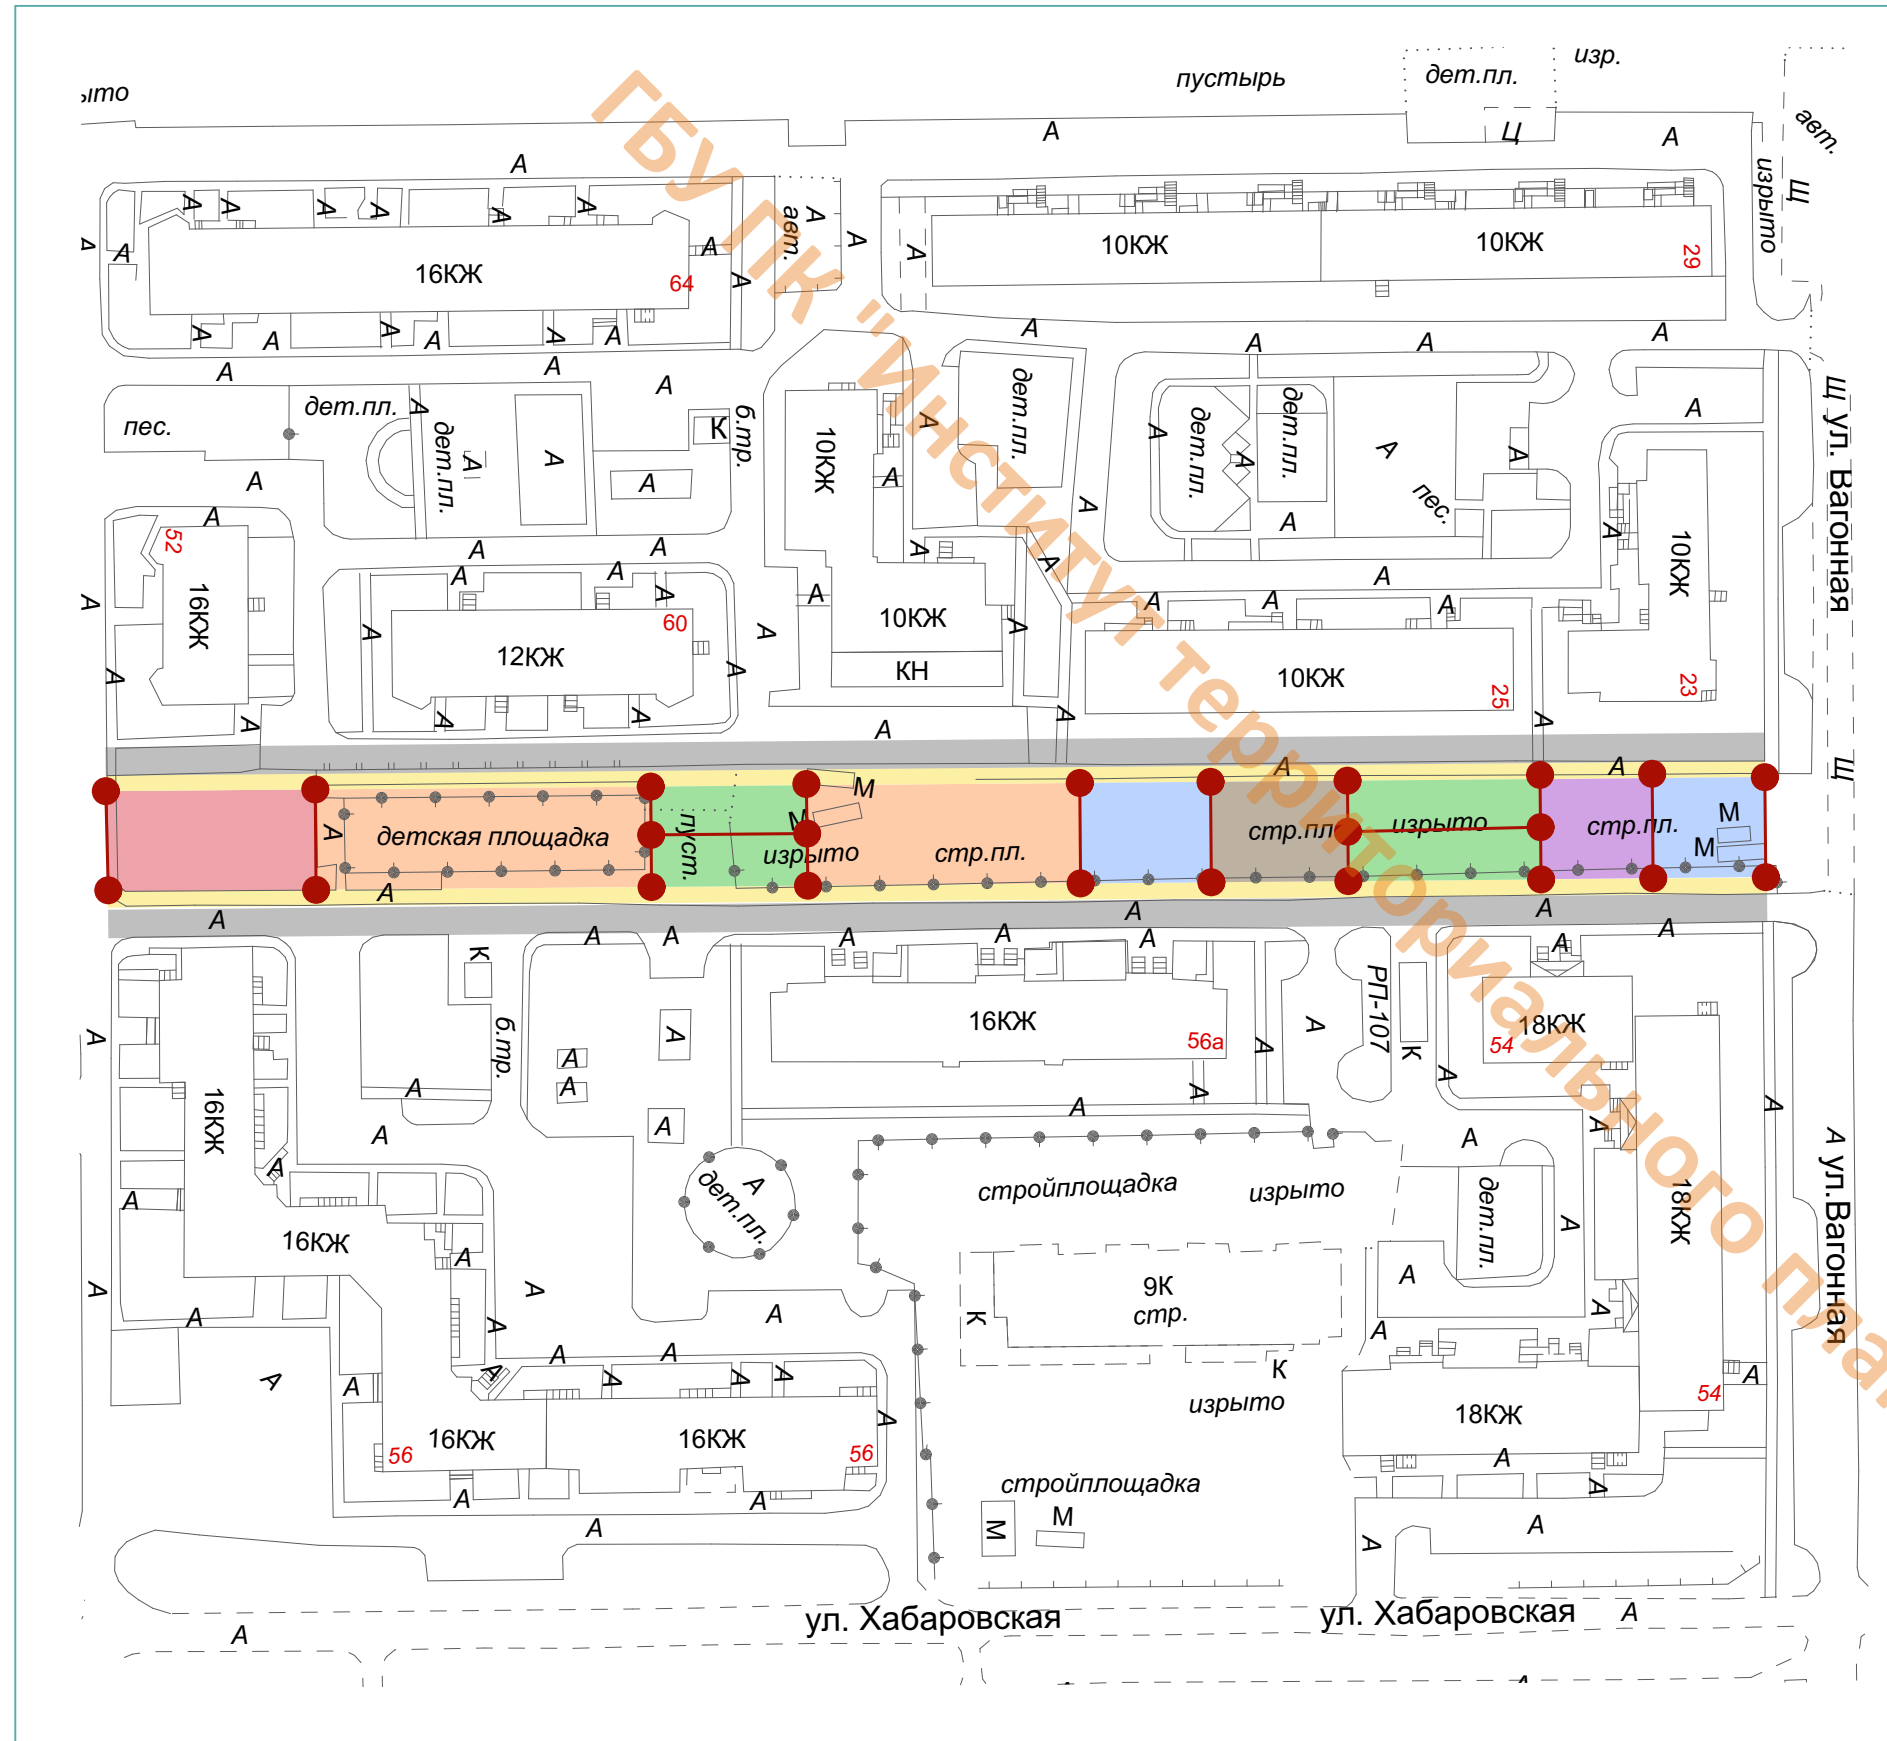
ГБУ ПК "Институт территориального плана

ыто
пустырь
дет.пл.
изр.
авт.
изрыто
Ц
Щ
А
16КЖ
64
авт.
10КЖ
10КЖ
29
пес.
дет.пл.
дет.пл.
К
б.тр.
10КЖ
дет.пл.
дет.пл.
дет.пл.
пес.
10КЖ
ул. Вагонная
52
16КЖ
12КЖ
60
10КЖ
КН
10КЖ
25
23
М
детская площадка
пуст.
изрыто
стр.пл.
стр.пл.
изрыто
стр.пл.
М
М
К
б.тр.
16КЖ
56а
РП-107
К
18КЖ
54
16КЖ
дет.пл.
стройплощадка
изрыто
дет.пл.
18КЖ
ул.Вагонная
16КЖ
9К
стр.
К
К
изрыто
18КЖ
54
16КЖ
56
16КЖ
56
стройплощадка
М
М
ул. Хабаровская
ул. Хабаровская